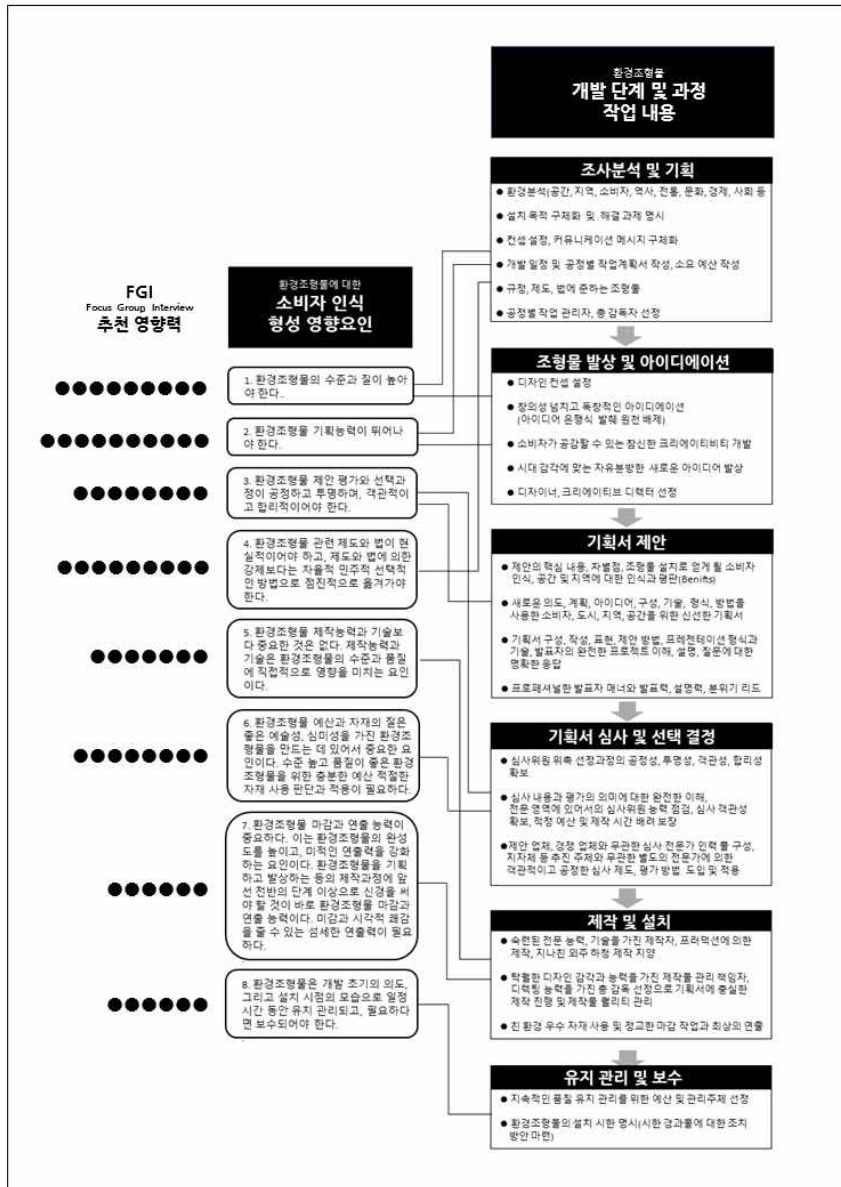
환경조형물
개발 단계 및 과정
작업 내용

조사분석 및 기획
● 환경분석(공간, 지역, 소비자, 역사, 전통, 문화, 경제, 사회 등
● 설치 목적 구체화 및 해결 과제 명시
● 컨셉 설정, 커뮤니케이션 메시지 구체화
● 개발 일정 및 공정별 작업계획서 작성, 소요 예산 작성
● 규정, 제도, 법에 준하는 조형물
● 공정별 작업 관리자, 총 감독자 선정

FGI
Focus Group Interview
추천 영향력

환경조형물에 대한
소비자 인식
형성 영향요인

조형물 발상 및 아이디에이션
● 디자인 컨셉 설정
● 창의성 넘치고 독창적인 아이디에이션 (아이디어 은행식 발췌 원천 배제)
● 소비자가 공감할 수 있는 참신한 크리에이티비티 개발
● 시대 감각에 맞는 자유분방한 새로운 아이디어 발상
● 디자이너, 크리에이티브 디렉터 선정

●●●●●●●●● 1. 환경조형물의 수준과 질이 높아야 한다.

●●●●●●●●●● 2. 환경조형물 기획능력이 뛰어나야 한다.

●●●●●●●● 3. 환경조형물 제안 평가와 선택과정이 공정하고 투명하며, 객관적이고 합리적이어야 한다.

●●●●●●●●● 4. 환경조형물 관련 제도와 법이 현실적이어야 하고, 제도와 법에 의한 강제보다는 자율적 민주적 선택적인 방법으로 점진적으로 옮겨가야 한다.

●●●●●●● 5. 환경조형물 제작능력과 기술보다 중요한 것은 없다. 제작능력과 기술은 환경조형물의 수준과 품질에 직접적으로 영향을 미치는 요인이다.

●●●●●●●● 6. 환경조형물 예산과 자재의 질은 좋은 예술성, 심미성을 가진 환경조형물을 만드는 데 있어서 중요한 요인이다. 수준 높고 품질이 좋은 환경조형물을 위한 충분한 예산 적절한 자재 사용 판단과 적용이 필요하다.

●●●●●● 7. 환경조형물 마감과 연출 능력이 중요하다. 이는 환경조형물의 완성도를 높이고, 미적인 연출력을 강화하는 요인이다. 환경조형물을 기획하고 발상하는 등의 제작과정에 앞선 전반의 단계 이상으로 신경을 써야 할 것이 바로 환경조형물 마감과 연출 능력이다. 미감과 시각적 쾌감을 줄 수 있는 섬세한 연출력이 필요하다.

●●●●●● 8. 환경조형물은 개발 초기의 의도, 그리고 설치 시점의 모습으로 일정 시간 동안 유지 관리되고, 필요하다면 보수되어야 한다.

기획서 제안
● 제안의 핵심 내용, 차별점, 조형물 설치로 얻게 될 소비자 인식, 공간 및 지역에 대한 인식과 편익(Benifits)
● 새로운 의도, 계획, 아이디어, 구성, 기술, 형식, 방법을 사용한 소비자, 도시, 지역, 공간을 위한 신선한 기획서
● 기획서 구성, 작성, 표현, 제안 방법, 프레젠테이션 형식과 기술, 발표자의 완전한 프로젝트 이해, 설명, 질문에 대한 명확한 응답
● 프로페셔널한 발표자 매너와 발표력, 설명력, 분위기 리드

기획서 심사 및 선택 결정
● 심사위원 위촉 선정과정의 공정성, 투명성, 객관성, 합리성 확보
● 심사 내용과 평가의 의미에 대한 완전한 이해, 전문 영역에 있어서의 심사위원 능력 점검, 심사 객관성 확보, 적정 예산 및 제작 시간 배려 보장
● 제안 업체, 경쟁 업체와 무관한 심사 전문가 인력 풀 구성, 지자체 등 추진 주체와 무관한 별도의 전문가에 의한 객관적이고 공정한 심사 제도, 평가 방법 도입 및 적용

제작 및 설치
● 숙련된 전문 능력, 기술을 가진 제작자, 프러덕션에 의한 제작, 지나친 외주 하청 제작 지양
● 탁월한 디자인 감각과 능력을 가진 제작물 관리 책임자, 디렉팅 능력을 가진 총 감독 선정으로 기획서에 충실한 제작 진행 및 제작물 퀄리티 관리
● 친 환경 우수 자재 사용 및 정교한 마감 작업과 최상의 연출

유지 관리 및 보수
● 지속적인 품질 유지 관리를 위한 예산 및 관리주체 선정
● 환경조형물의 설치 시한 명시(시한 경과물에 대한 조치 방안 마련)